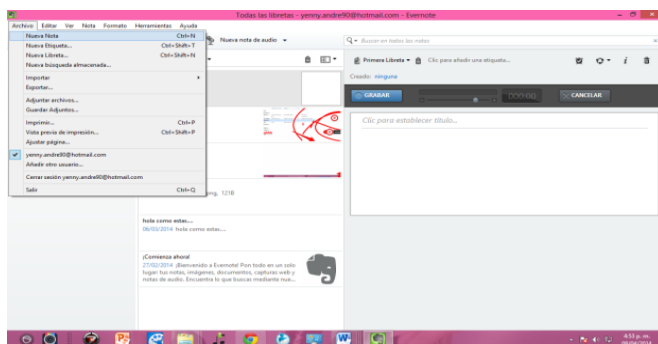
Todas las libretas - yenny.andre90@hotmail.com - Evernote

Archivo Editar Ver Nota Formato Herramientas Ayuda

Nueva Nota Ctrl+N
Nueva Etiqueta... Ctrl+Shift+T
Nueva Libreta... Ctrl+Shift+N
Nueva búsqueda almacenada...
Importar
Exportar...
Adjuntar archivos...
Guardar Adjuntos...
Imprimir... Ctrl+P
Vista previa de impresión... Ctrl+Shift+P
Ajustar página...
yenny.andre90@hotmail.com
Añadir otro usuario...
Cerrar sesión yenny.andre90@hotmail.com
Salir Ctrl+Q

Nueva nota de audio

Buscar en todas las notas

Primera Libreta Clic para añadir una etiqueta...

Creado: ninguna

GRABAR 00:00:00 CANCELAR

Clic para establecer título...

ing. 121B

hola como estas...
06/03/2014 hola como estas...

¡Comienza ahora!
27/02/2014 ¡Bienvenido a Evernote! Pon todo en un solo lugar tus notas, imágenes, documentos, capturas web y notas de audio. Encuentra lo que buscas mediante nue...

4:53 p. m.
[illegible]